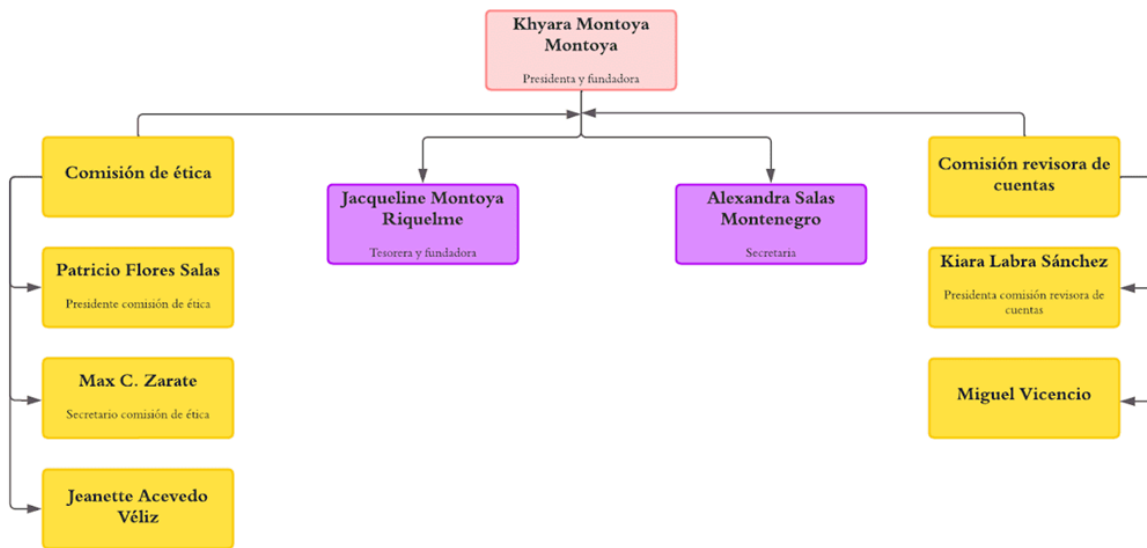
Khyara Montoya Montoya

Presidenta y fundadora

Comisión de ética

Jacqueline Montoya Riquelme

Tesorera y fundadora

Alexandra Salas Montenegro

Secretaria

Comisión revisora de cuentas

Patricio Flores Salas

Presidente comisión de ética

Max C. Zarate

Secretario comisión de ética

Jeanette Acevedo Véliz

Kiara Labra Sánchez

Presidenta comisión revisora de cuentas

Miguel Vicencio